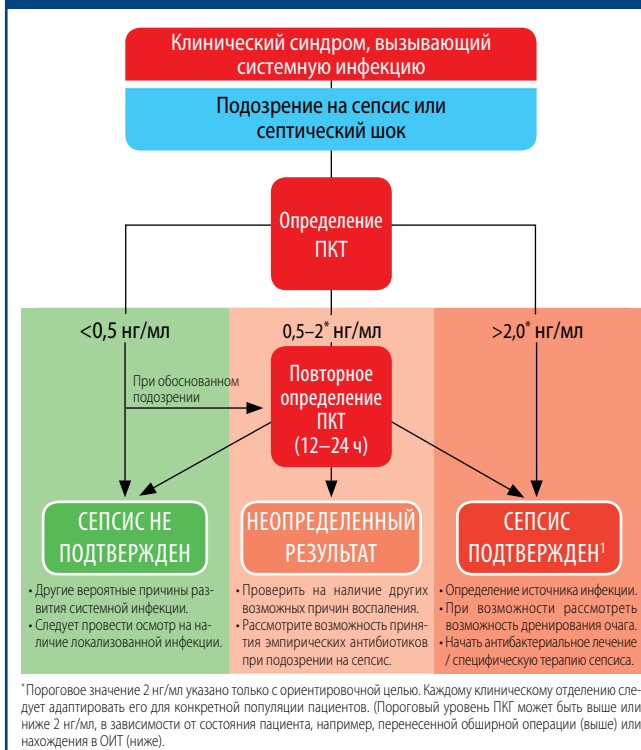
Клинический синдром, вызывающий системную инфекцию

Подозрение на сепсис или септический шок

Определение ПКТ

<0,5 нг/мл

0,5–2* нг/мл

>2,0* нг/мл

При обоснованном подозрении

Повторное определение ПКТ (12–24 ч)

СЕПСИС НЕ ПОДТВЕРЖДЕН

НЕОПРЕДЕЛЕННЫЙ РЕЗУЛЬТАТ

СЕПСИС ПОДТВЕРЖДЕН$^1$

• Другие вероятные причины развития системной инфекции.
• Следует провести осмотр на наличие локализованной инфекции.

• Проверить на наличие других возможных причин воспаления.
• Рассмотрите возможность принятия эмпирических антибиотиков при подозрении на сепсис.

• Определение источника инфекции.
• При возможности рассмотреть возможность дренирования очага.
• Начать антибактериальное лечение / специфическую терапию сепсиса.

*Пороговое значение 2 нг/мл указано только с ориентировочной целью. Каждому клиническому отделению следует адаптировать его для конкретной популяции пациентов. (Пороговый уровень ПКГ может быть выше или ниже 2 нг/мл, в зависимости от состояния пациента, например, перенесенной обширной операции (выше) или нахождения в ОИТ (ниже).